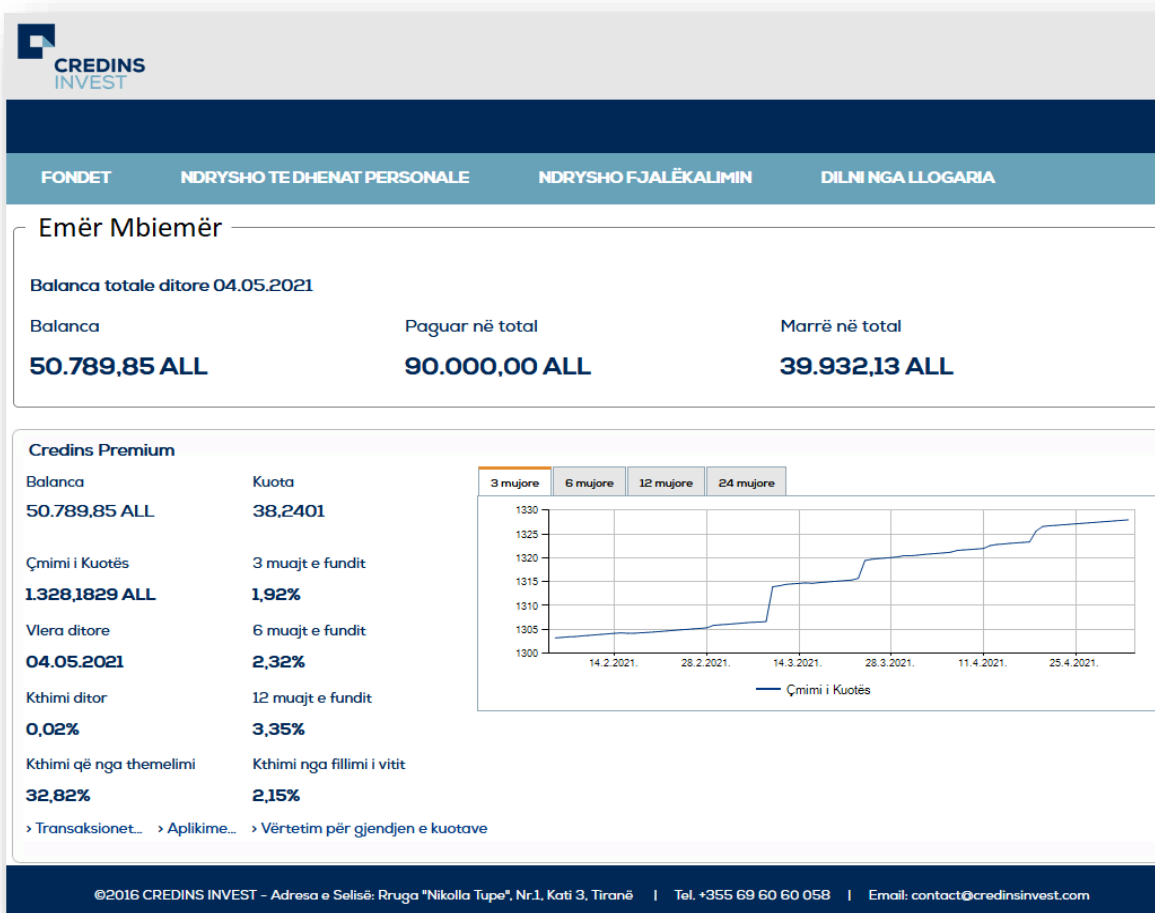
CREDINS INVEST

FONDET NDRYSHO TE DHENAT PERSONALE NDRYSHO FJALËKALIMIN DILNI NGA LLOGARIA

Emër Mbiemër

Balanca totale ditore 04.05.2021

Balanca
50.789,85 ALL

Paguar në total
90.000,00 ALL

Marrë në total
39.932,13 ALL

Credins Premium

Balanca
50.789,85 ALL

Kuota
38,2401

Çmimi i Kuotës
1.328,1829 ALL

3 muajt e fundit
1,92%

Vlera ditore
04.05.2021

6 muajt e fundit
2,32%

Kthimi ditor
0,02%

12 muajt e fundit
3,35%

Kthimi që nga themelimi
32,82%

Kthimi nga fillimi i vitit
2,15%

› Transaksionet... › Aplikime... › Vërtetim për gjendjen e kuotave

3 mujore | 6 mujore | 12 mujore | 24 mujore

1330
1325
1320
1315
1310
1305
1300

14.2.2021. 28.2.2021. 14.3.2021. 28.3.2021. 11.4.2021. 25.4.2021.

Çmimi i Kuotës

©2016 CREDINS INVEST - Adresa e Selisë: Rruga "Nikolla Tupe", Nr.1, Kati 3, Tiranë | Tel. +355 69 60 60 058 | Email: contact@credinsinvest.com